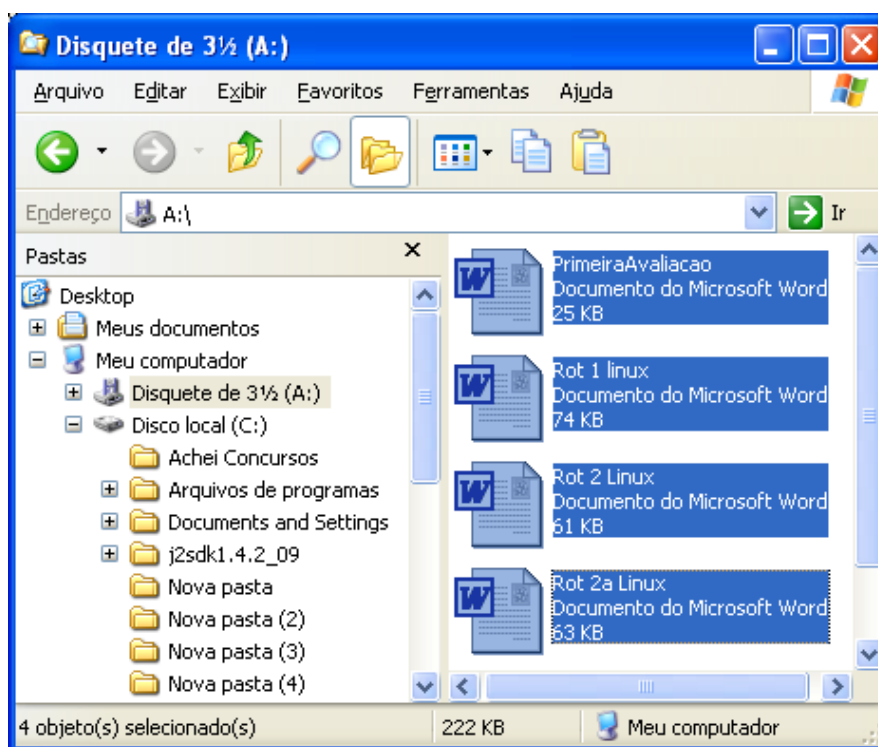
Disquete de 3½ (A:)

Arquivo Editar Exibir Favoritos Ferramentas Ajuda

Endereço A:\ Ir

Pastas

Desktop
Meus documentos
Meu computador
Disquete de 3½ (A:)
Disco local (C:)
Achei Concursos
Arquivos de programas
Documents and Settings
j2sdk1.4.2_09
Nova pasta
Nova pasta (2)
Nova pasta (3)
Nova pasta (4)

PrimeiraAvaliacao
Documento do Microsoft Word
25 KB

Rot 1 linux
Documento do Microsoft Word
74 KB

Rot 2 Linux
Documento do Microsoft Word
61 KB

Rot 2a Linux
Documento do Microsoft Word
63 KB

4 objeto(s) selecionado(s) 222 KB Meu computador